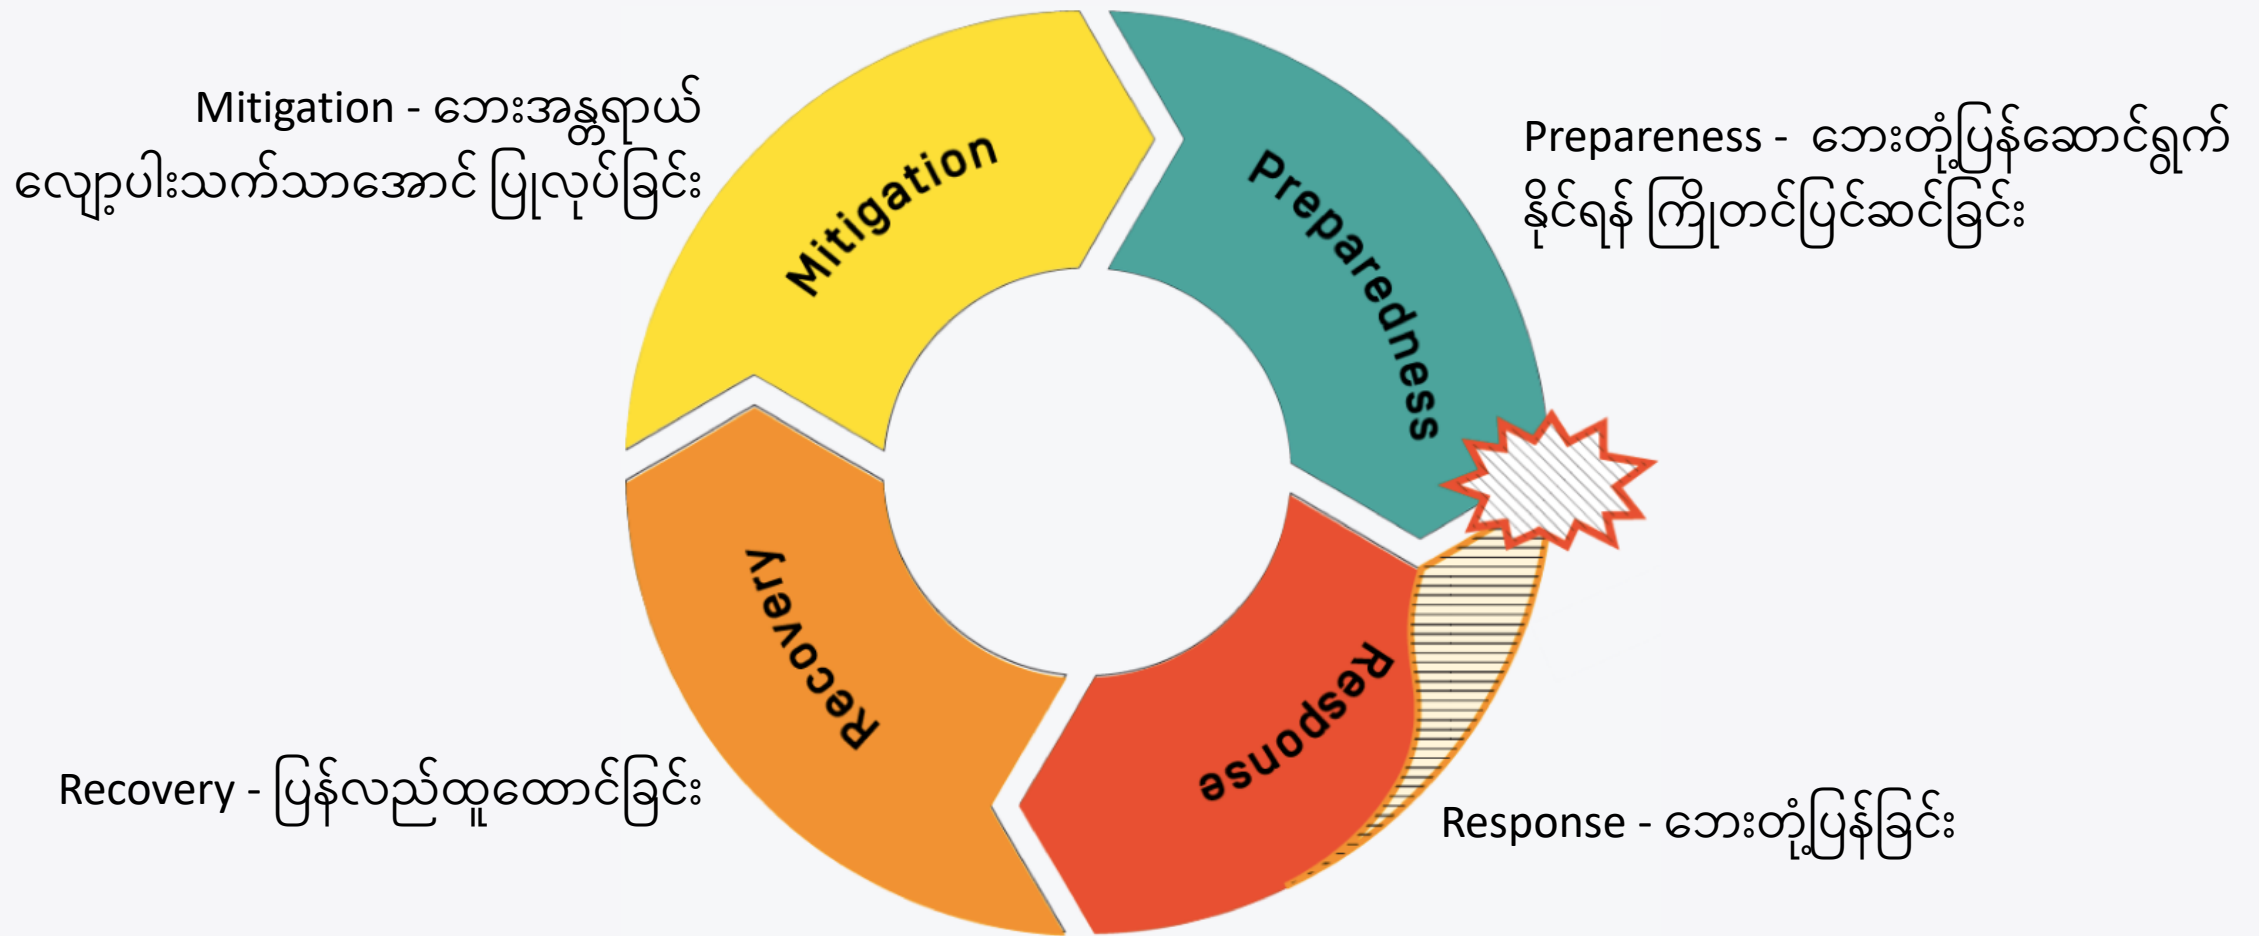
Mitigation - ဘေးအန္တရာယ် လျော့ပါးသက်သာအောင် ပြုလုပ်ခြင်း

Mitigation

Preparedness

Prepareness - ဘေးတုံ့ပြန်ဆောင်ရွက်နိုင်ရန် ကြိုတင်ပြင်ဆင်ခြင်း

Recovery

Response

Recovery - ပြန်လည်ထူထောင်ခြင်း

Response - ဘေးတုံ့ပြန်ခြင်း